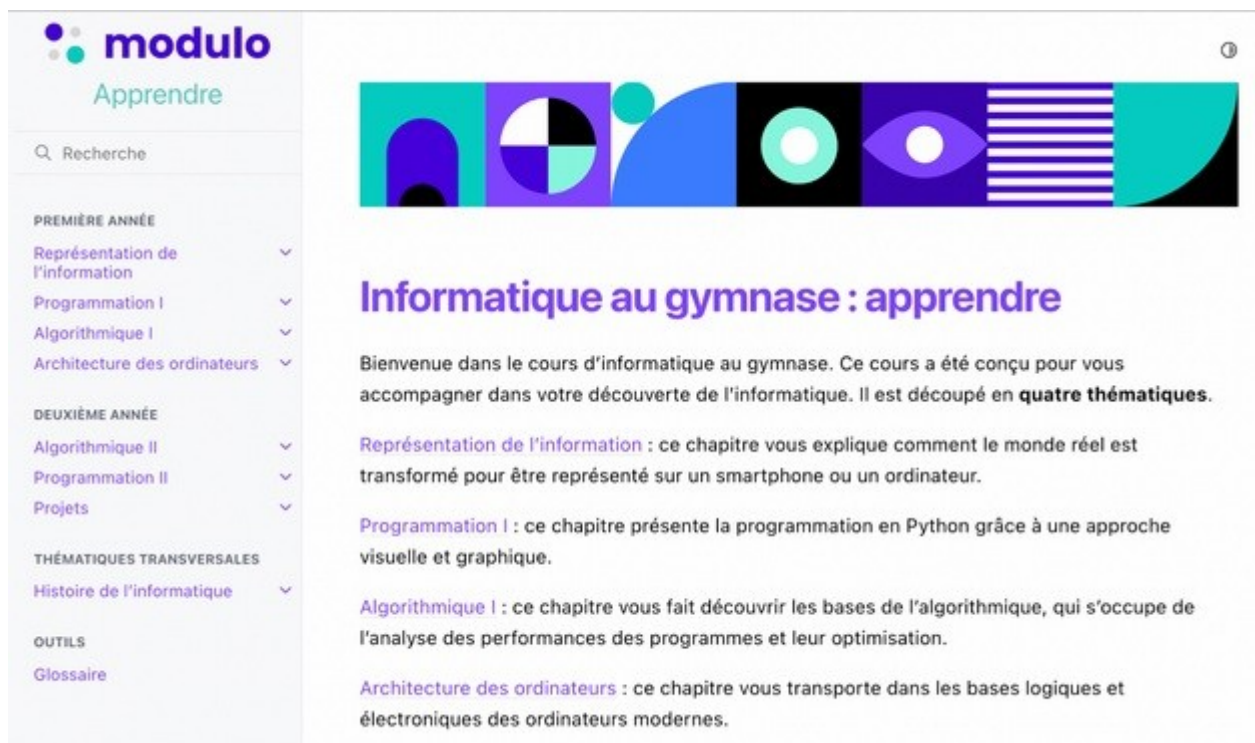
modulo
Apprendre

Recherche

PREMIÈRE ANNÉE
Représentation de l'information
Programmation I
Algorithmique I
Architecture des ordinateurs

DEUXIÈME ANNÉE
Algorithmique II
Programmation II
Projets

THÉMATIQUES TRANSVERSALES
Histoire de l'informatique

OUTILS
Glossaire

Informatique au gymnase : apprendre

Bienvenue dans le cours d'informatique au gymnase. Ce cours a été conçu pour vous accompagner dans votre découverte de l'informatique. Il est découpé en **quatre thématiques**.

Représentation de l'information : ce chapitre vous explique comment le monde réel est transformé pour être représenté sur un smartphone ou un ordinateur.

Programmation I : ce chapitre présente la programmation en Python grâce à une approche visuelle et graphique.

Algorithmique I : ce chapitre vous fait découvrir les bases de l'algorithmique, qui s'occupe de l'analyse des performances des programmes et leur optimisation.

Architecture des ordinateurs : ce chapitre vous transporte dans les bases logiques et électroniques des ordinateurs modernes.